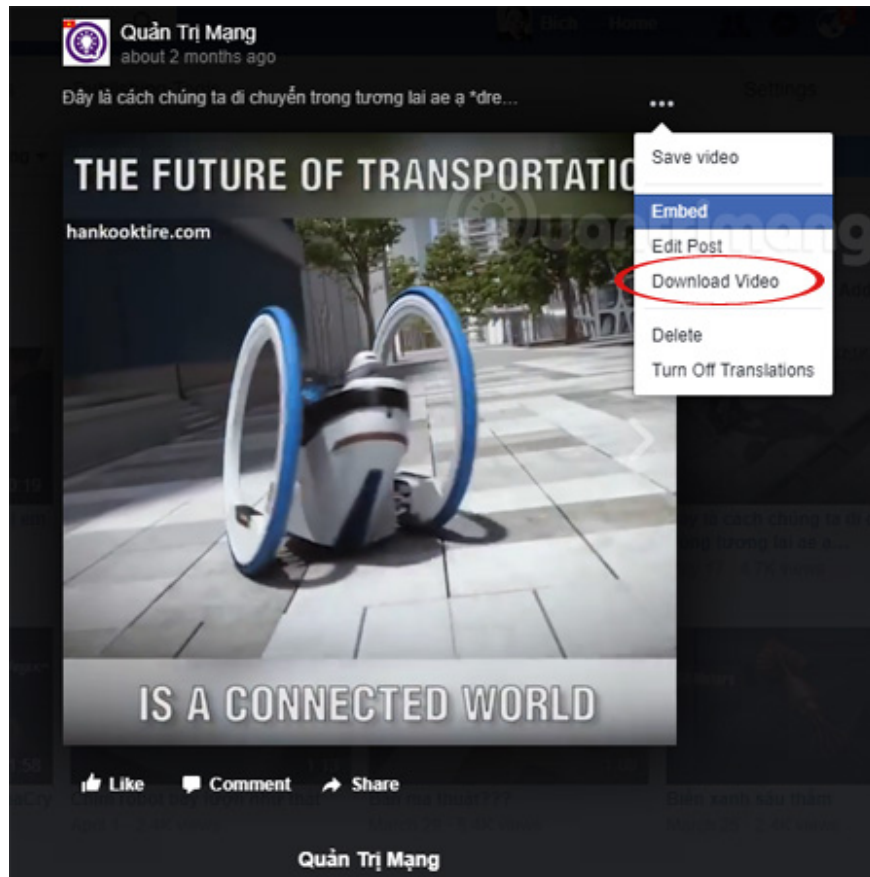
Quản Trị Mạng
about 2 months ago

Đây là cách chúng ta di chuyển trong tương lai ae ạ *dre...

Save video
Embed
Edit Post
Download Video
Delete
Turn Off Translations

THE FUTURE OF TRANSPORTATIO
hankooktire.com
IS A CONNECTED WORLD

Like Comment Share

Quản Trị Mạng